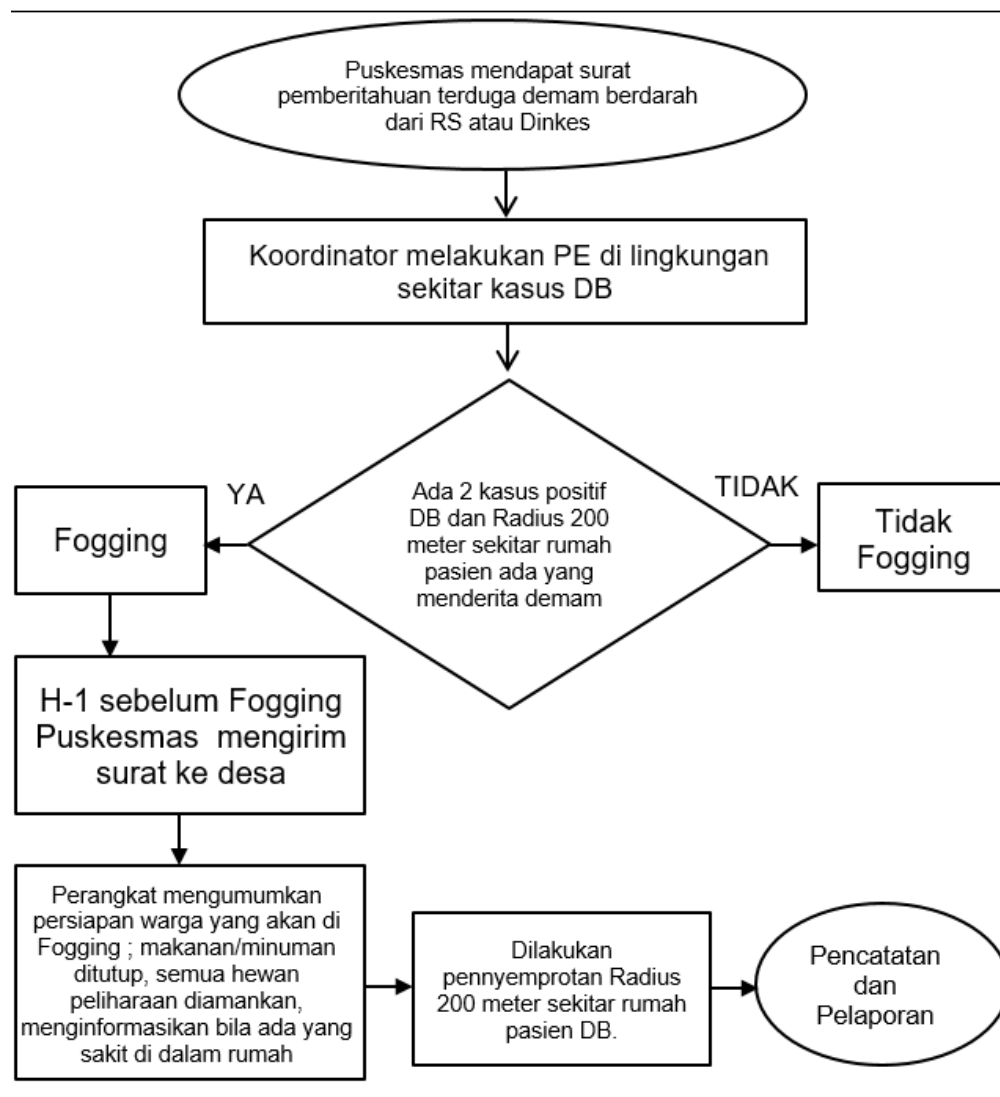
Puskesmas mendapat surat pemberitahuan terduga demam berdarah dari RS atau Dinkes

Koordinator melakukan PE di lingkungan sekitar kasus DB

Ada 2 kasus positif DB dan Radius 200 meter sekitar rumah pasien ada yang menderita demam

YA

TIDAK

Fogging

Tidak Fogging

H-1 sebelum Fogging Puskesmas mengirim surat ke desa

Perangkat mengumumkan persiapan warga yang akan di Fogging ; makanan/minuman ditutup, semua hewan peliharaan diamankan, menginformasikan bila ada yang sakit di dalam rumah

Dilakukan pennyemprotan Radius 200 meter sekitar rumah pasien DB.

Pencatatan dan Pelaporan